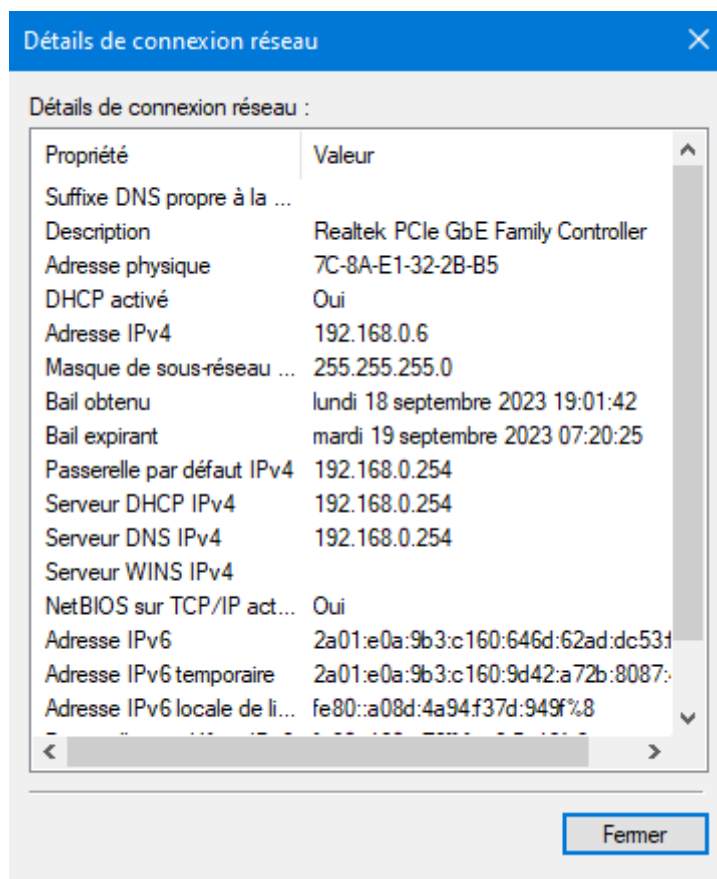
Détails de connexion réseau

Détails de connexion réseau :

| Propriété | Valeur |
|---|---|
| Suffixe DNS propre à la ... | |
| Description | Realtek PCIe GbE Family Controller |
| Adresse physique | 7C-8A-E1-32-2B-B5 |
| DHCP activé | Oui |
| Adresse IPv4 | 192.168.0.6 |
| Masque de sous-réseau ... | 255.255.255.0 |
| Bail obtenu | lundi 18 septembre 2023 19:01:42 |
| Bail expirant | mardi 19 septembre 2023 07:20:25 |
| Passerelle par défaut IPv4 | 192.168.0.254 |
| Serveur DHCP IPv4 | 192.168.0.254 |
| Serveur DNS IPv4 | 192.168.0.254 |
| Serveur WINS IPv4 | |
| NetBIOS sur TCP/IP act... | Oui |
| Adresse IPv6 | 2a01:e0a:9b3:c160:646d:62ad:dc53:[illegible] |
| Adresse IPv6 temporaire | 2a01:e0a:9b3:c160:9d42:a72b:8087:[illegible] |
| Adresse IPv6 locale de li... | fe80::a08d:4a94:f37d:949f%8 |
| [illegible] | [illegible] |

Fermer